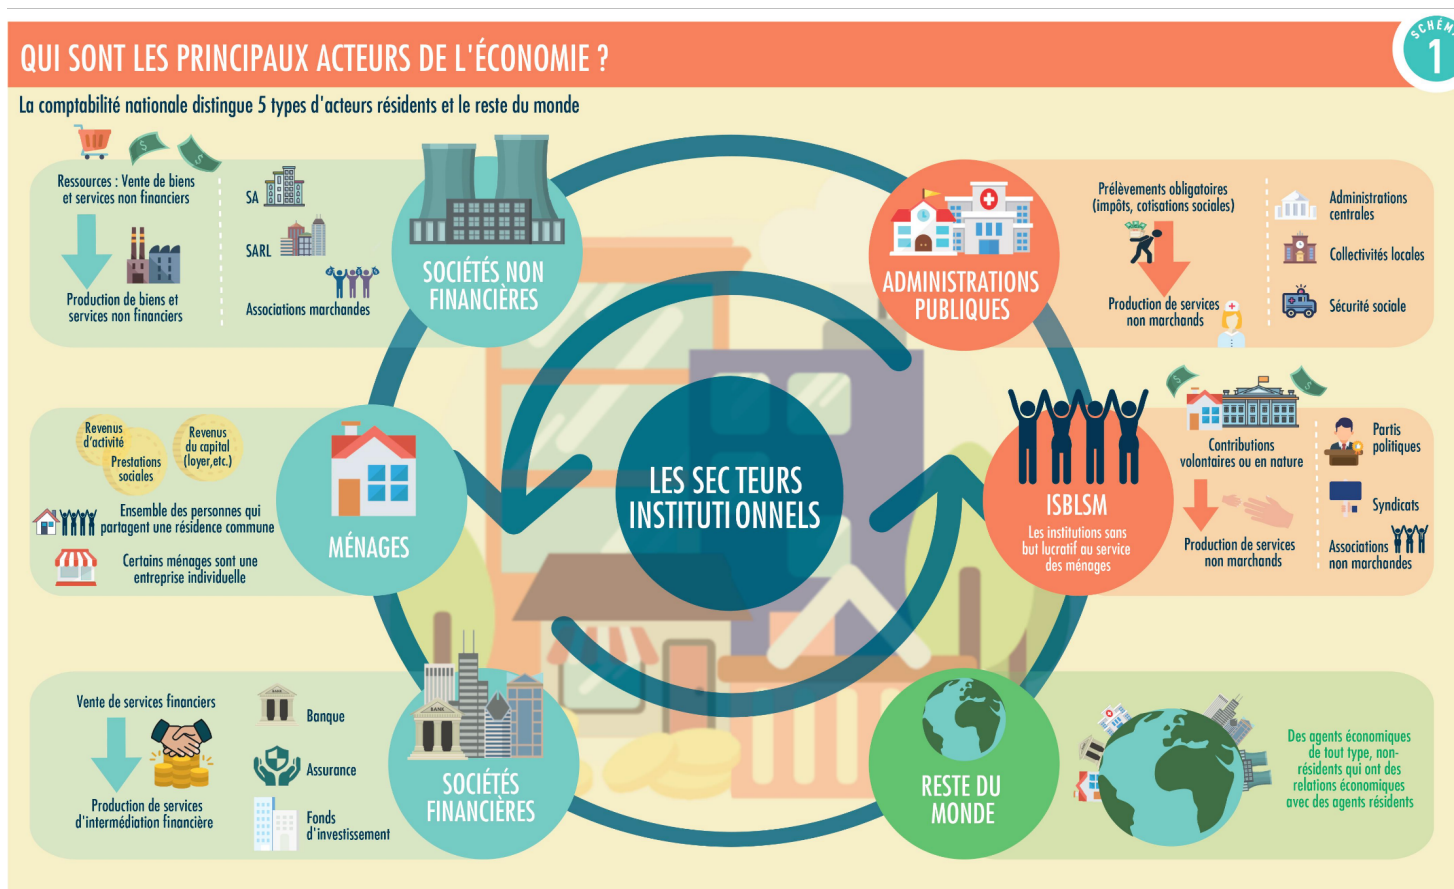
QUI SONT LES PRINCIPAUX ACTEURS DE L'ÉCONOMIE ?

SCHÉMA 1

La comptabilité nationale distingue 5 types d'acteurs résidents et le reste du monde

Ressources : Vente de biens et services non financiers

Production de biens et services non financiers

SA

SARL

Associations marchandes

SOCIÉTÉS NON FINANCIÈRES

ADMINISTRATIONS PUBLIQUES

Prélèvements obligatoires (impôts, cotisations sociales)

Production de services non marchands

Administrations centrales

Collectivités locales

Sécurité sociale

Revenus d'activité

Revenus du capital (loyer,etc.)

Prestations sociales

Ensemble des personnes qui partagent une résidence commune

Certains ménages sont une entreprise individuelle

MÉNAGES

LES SECTEURS INSTITUTIONNELS

ISBLSM

Les institutions sans but lucratif au service des ménages

Contributions volontaires ou en nature

Production de services non marchands

Partis politiques

Syndicats

Associations non marchandes

Vente de services financiers

Production de services d'intermédiation financière

Banque

Assurance

Fonds d'investissement

SOCIÉTÉS FINANCIÈRES

RESTE DU MONDE

Des agents économiques de tout type, non-résidents qui ont des relations économiques avec des agents résidents